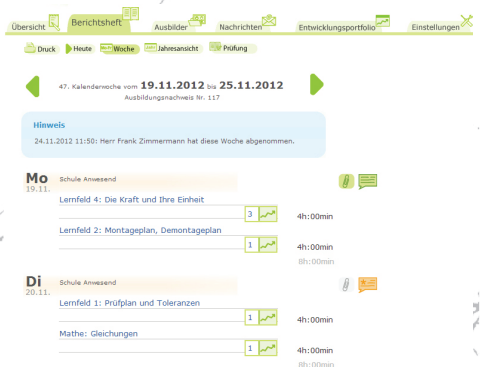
Übersicht Berichtsheft Ausbilder Nachrichten Entwicklungsportfolio Einstellungen

Druck Heute Woche Jahresansicht Prüfung

47. Kalenderwoche vom 19.11.2012 bis 25.11.2012
Ausbildungsnachweis Nr. 117

Hinweis
24.11.2012 11:50: Herr Frank Zimmermann hat diese Woche abgenommen.

Mo
19.11.
Schule Anwesend

Lernfeld 4: Die Kraft und Ihre Einheit
3
4h:00min

Lernfeld 2: Montageplan, Demontageplan
1
4h:00min
8h:00min

Di
20.11.
Schule Anwesend

Lernfeld 1: Prüfplan und Toleranzen
1
4h:00min

Mathe: Gleichungen
1
4h:00min
8h:00min